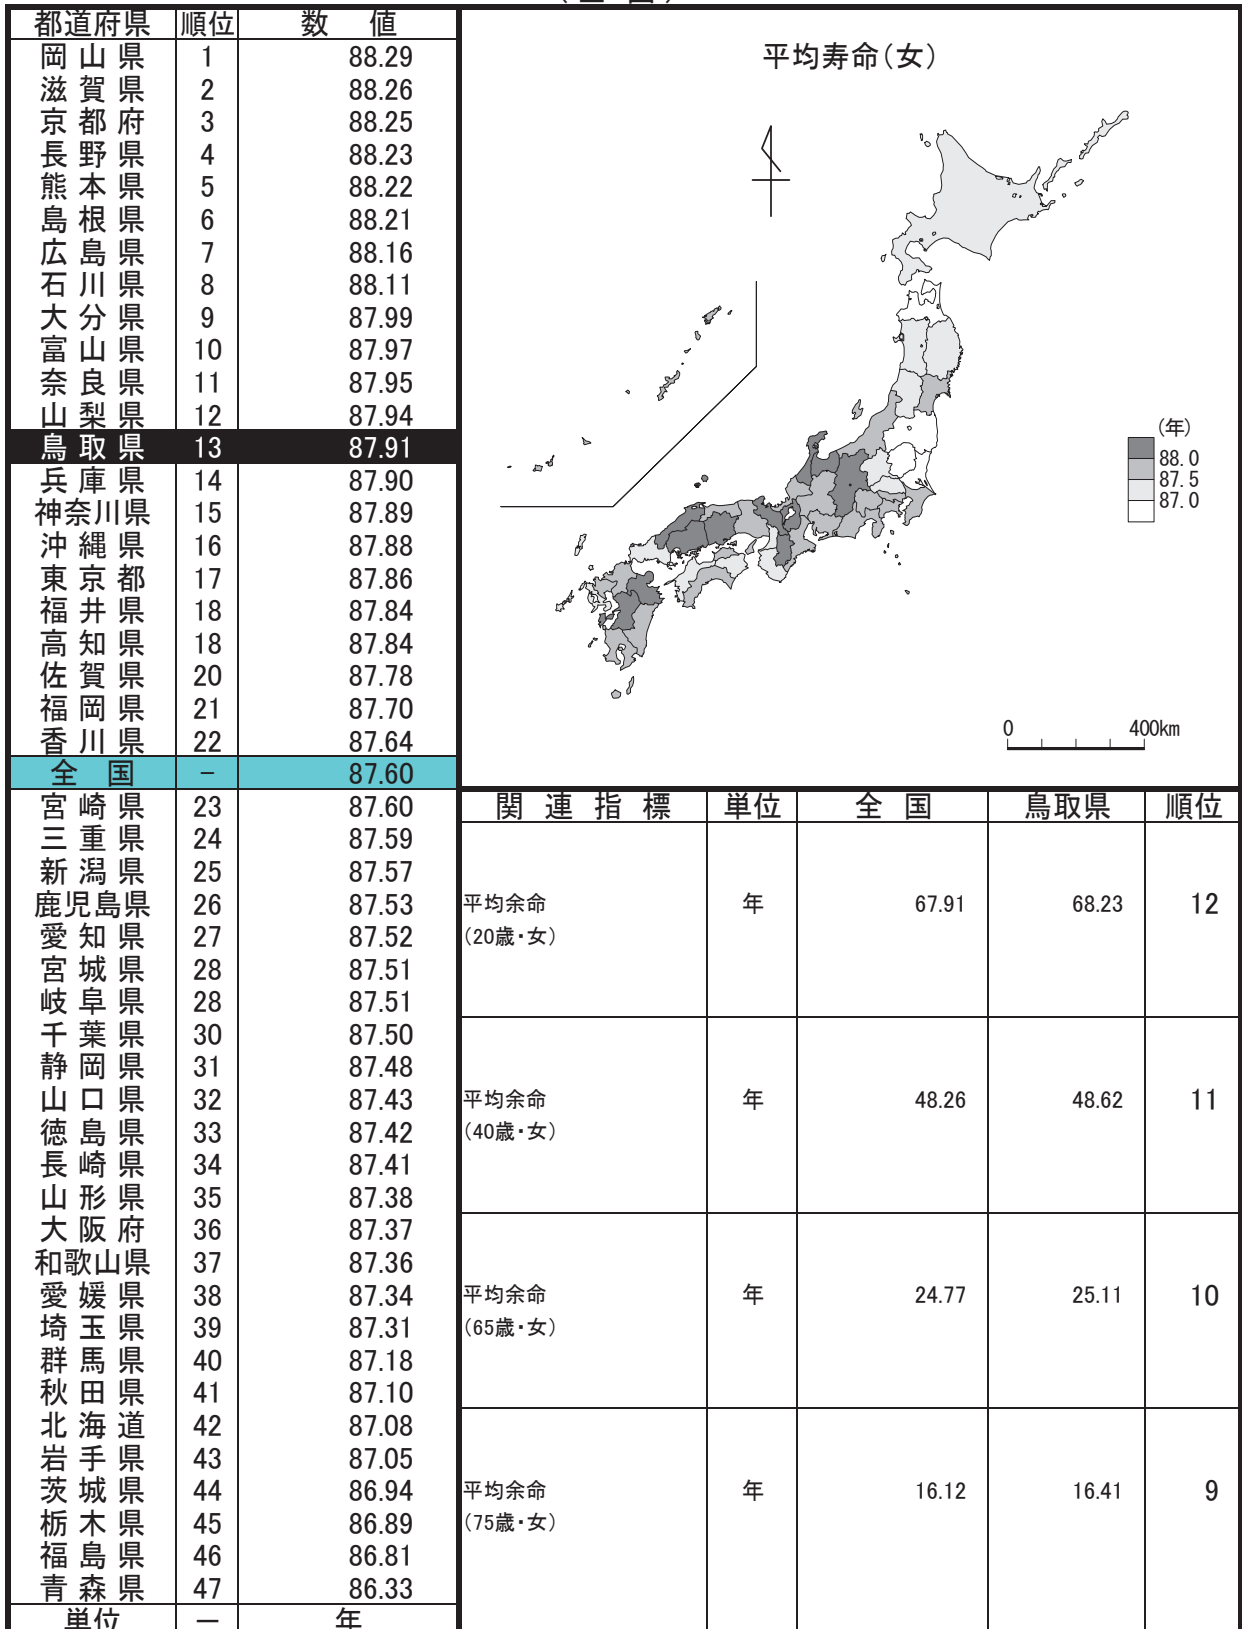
| 都道府県 | 順位 | 数　値 |
|---|---|---|
| 岡 山 県 | 1 | 88.29 |
| 滋 賀 県 | 2 | 88.26 |
| 京 都 府 | 3 | 88.25 |
| 長 野 県 | 4 | 88.23 |
| 熊 本 県 | 5 | 88.22 |
| 島 根 県 | 6 | 88.21 |
| 広 島 県 | 7 | 88.16 |
| 石 川 県 | 8 | 88.11 |
| 大 分 県 | 9 | 87.99 |
| 富 山 県 | 10 | 87.97 |
| 奈 良 県 | 11 | 87.95 |
| 山 梨 県 | 12 | 87.94 |
| 鳥 取 県 | 13 | 87.91 |
| 兵 庫 県 | 14 | 87.90 |
| 神奈川県 | 15 | 87.89 |
| 沖 縄 県 | 16 | 87.88 |
| 東 京 都 | 17 | 87.86 |
| 福 井 県 | 18 | 87.84 |
| 高 知 県 | 18 | 87.84 |
| 佐 賀 県 | 20 | 87.78 |
| 福 岡 県 | 21 | 87.70 |
| 香 川 県 | 22 | 87.64 |
| 全　国 | － | 87.60 |
| 宮 崎 県 | 23 | 87.60 |
| 三 重 県 | 24 | 87.59 |
| 新 潟 県 | 25 | 87.57 |
| 鹿児島県 | 26 | 87.53 |
| 愛 知 県 | 27 | 87.52 |
| 宮 城 県 | 28 | 87.51 |
| 岐 阜 県 | 28 | 87.51 |
| 千 葉 県 | 30 | 87.50 |
| 静 岡 県 | 31 | 87.48 |
| 山 口 県 | 32 | 87.43 |
| 徳 島 県 | 33 | 87.42 |
| 長 崎 県 | 34 | 87.41 |
| 山 形 県 | 35 | 87.38 |
| 大 阪 府 | 36 | 87.37 |
| 和歌山県 | 37 | 87.36 |
| 愛 媛 県 | 38 | 87.34 |
| 埼 玉 県 | 39 | 87.31 |
| 群 馬 県 | 40 | 87.18 |
| 秋 田 県 | 41 | 87.10 |
| 北 海 道 | 42 | 87.08 |
| 岩 手 県 | 43 | 87.05 |
| 茨 城 県 | 44 | 86.94 |
| 栃 木 県 | 45 | 86.89 |
| 福 島 県 | 46 | 86.81 |
| 青 森 県 | 47 | 86.33 |
| 単位 | － | 年 |

平均寿命(女)

(年)
88.0
87.5
87.0

0　400km

| 関 連 指 標 | 単位 | 全 国 | 鳥取県 | 順位 |
|---|---|---|---|---|
| 平均余命(20歳・女) | 年 | 67.91 | 68.23 | 12 |
| 平均余命(40歳・女) | 年 | 48.26 | 48.62 | 11 |
| 平均余命(65歳・女) | 年 | 24.77 | 25.11 | 10 |
| 平均余命(75歳・女) | 年 | 16.12 | 16.41 | 9 |